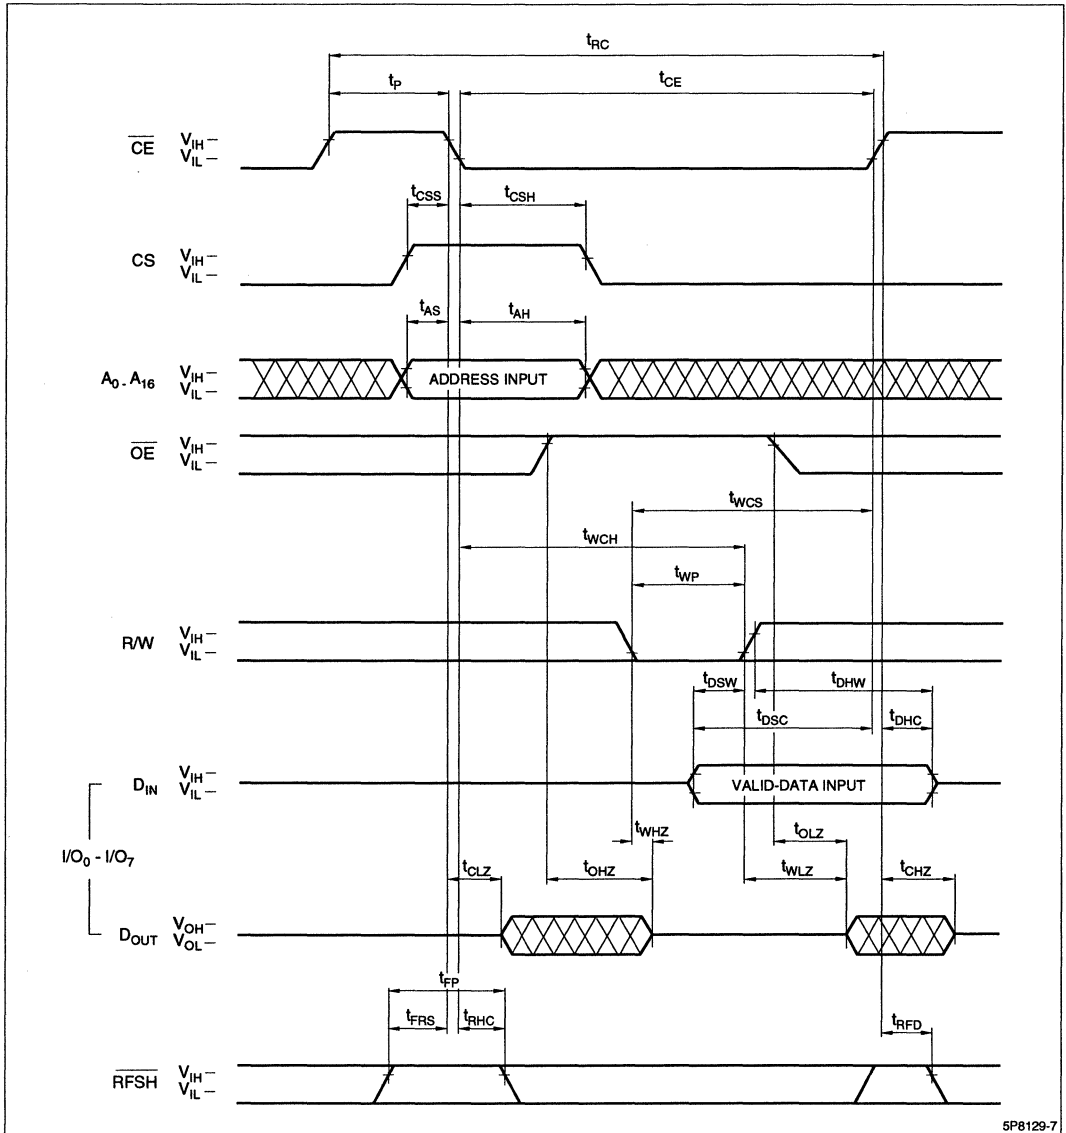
$t_{RC}$

$t_P$ $t_{CE}$

$\overline{CE}$ $V_{IH}$ – $V_{IL}$ –

$t_{CSS}$ $t_{CSH}$

CS $V_{IH}$ – $V_{IL}$ –

$t_{AS}$ $t_{AH}$

$A_0$ - $A_{16}$ $V_{IH}$ – $V_{IL}$ – ADDRESS INPUT

$\overline{OE}$ $V_{IH}$ – $V_{IL}$ –

$t_{WCS}$

$t_{WCH}$

$t_{WP}$

R/W $V_{IH}$ – $V_{IL}$ –

$t_{DSW}$ $t_{DHW}$

$t_{DSC}$ $t_{DHC}$

$D_{IN}$ $V_{IH}$ – $V_{IL}$ – VALID-DATA INPUT

$t_{WHZ}$ $t_{OLZ}$

$I/O_0$ - $I/O_7$

$t_{CLZ}$ $t_{OHZ}$ $t_{WLZ}$ $t_{CHZ}$

$D_{OUT}$ $V_{OH}$ – $V_{OL}$ –

$t_{FP}$

$t_{FRS}$ $t_{RHC}$ $t_{RFD}$

$\overline{RFSH}$ $V_{IH}$ – $V_{IL}$ –

5P8129-7